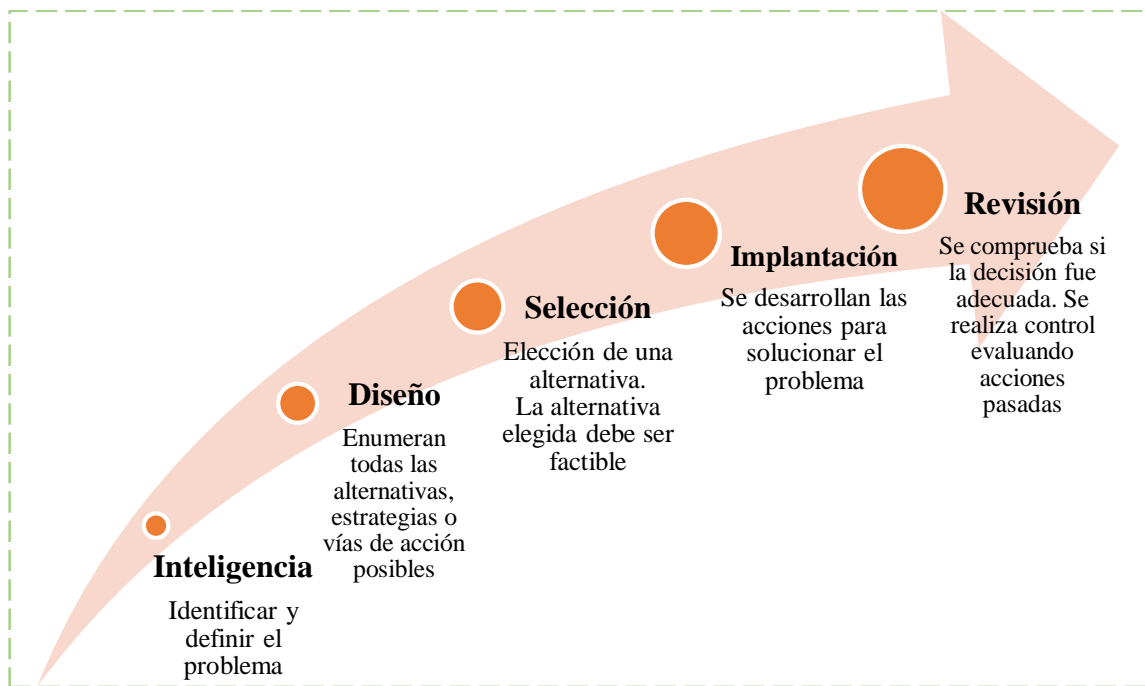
Inteligencia

Identificar y definir el problema

Diseño

Enumeran todas las alternativas, estrategias o vías de acción posibles

Selección

Elección de una alternativa. La alternativa elegida debe ser factible

Implantación

Se desarrollan las acciones para solucionar el problema

Revisión

Se comprueba si la decisión fue adecuada. Se realiza control evaluando acciones pasadas